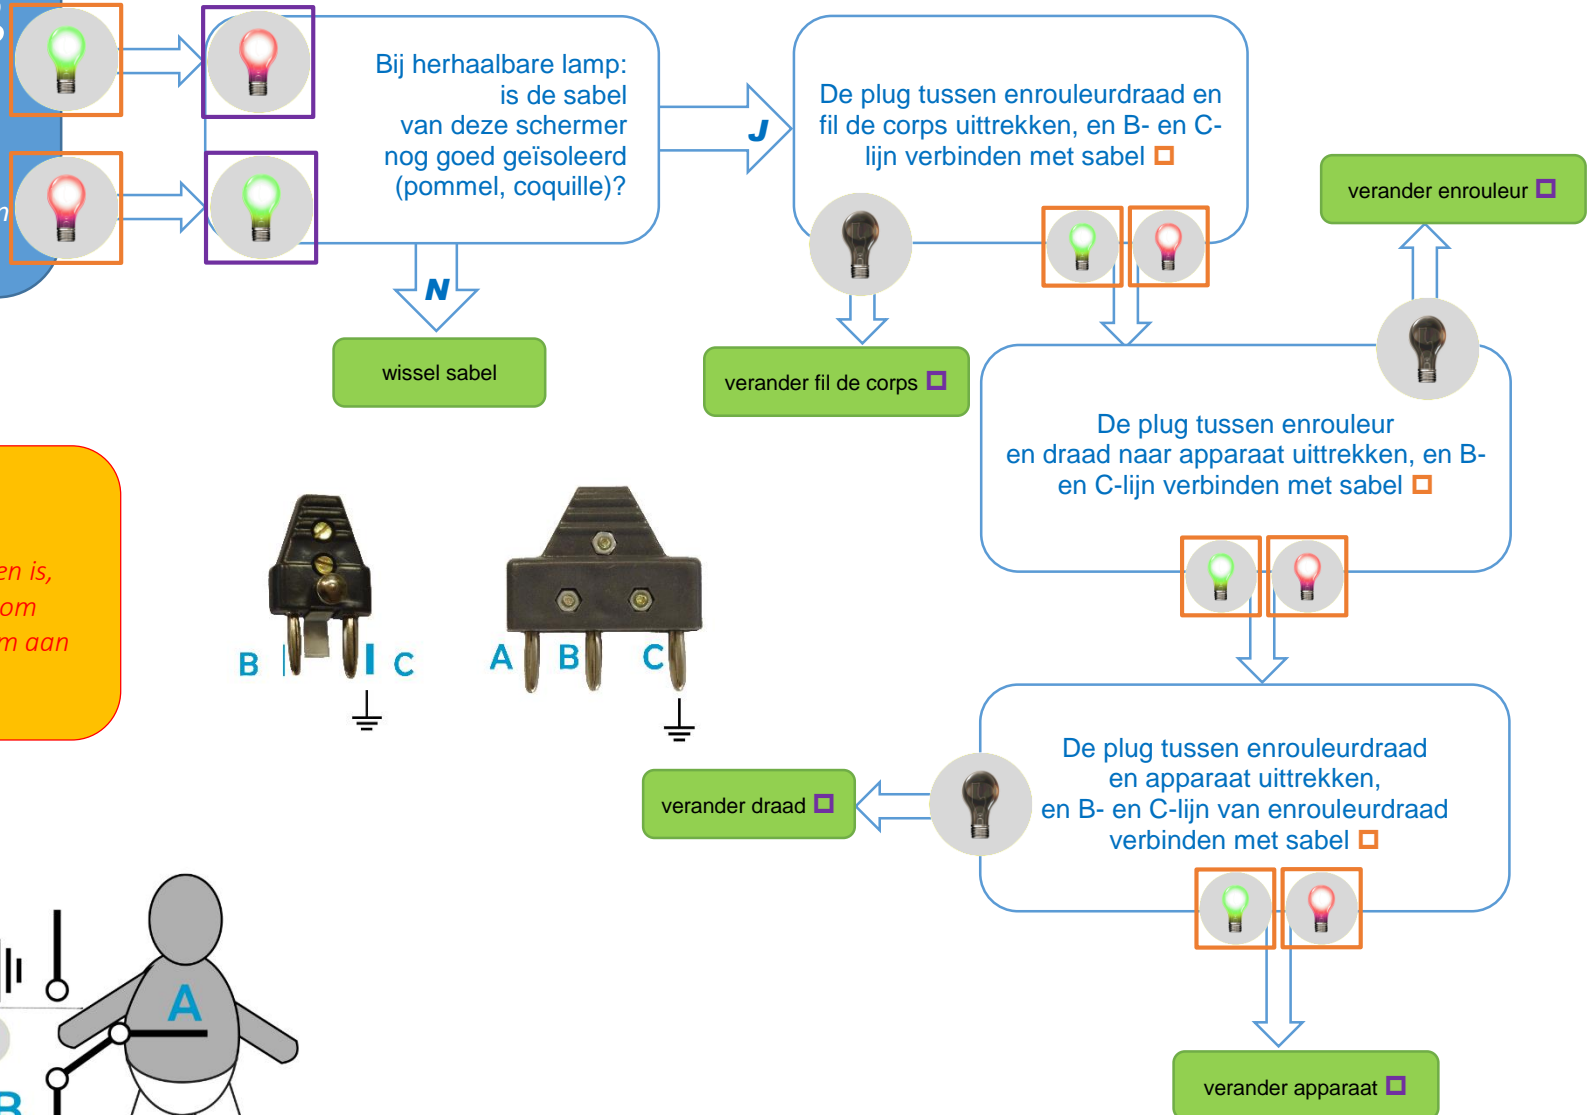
Bij herhaalbare lamp: is de sabel van deze schermer nog goed geïsoleerd (pommel, coquille)?

J

N

wissel sabel

De plug tussen enrouleurdraad en fil de corps uittrekken, en B- en C-lijn verbinden met sabel

verander fil de corps

verander enrouleur

De plug tussen enrouleur en draad naar apparaat uittrekken, en B- en C-lijn verbinden met sabel

en is,
om
m aan

B C

A B C

De plug tussen enrouleurdraad en apparaat uittrekken, en B- en C-lijn van enrouleurdraad verbinden met sabel

verander draad

A

verander apparaat